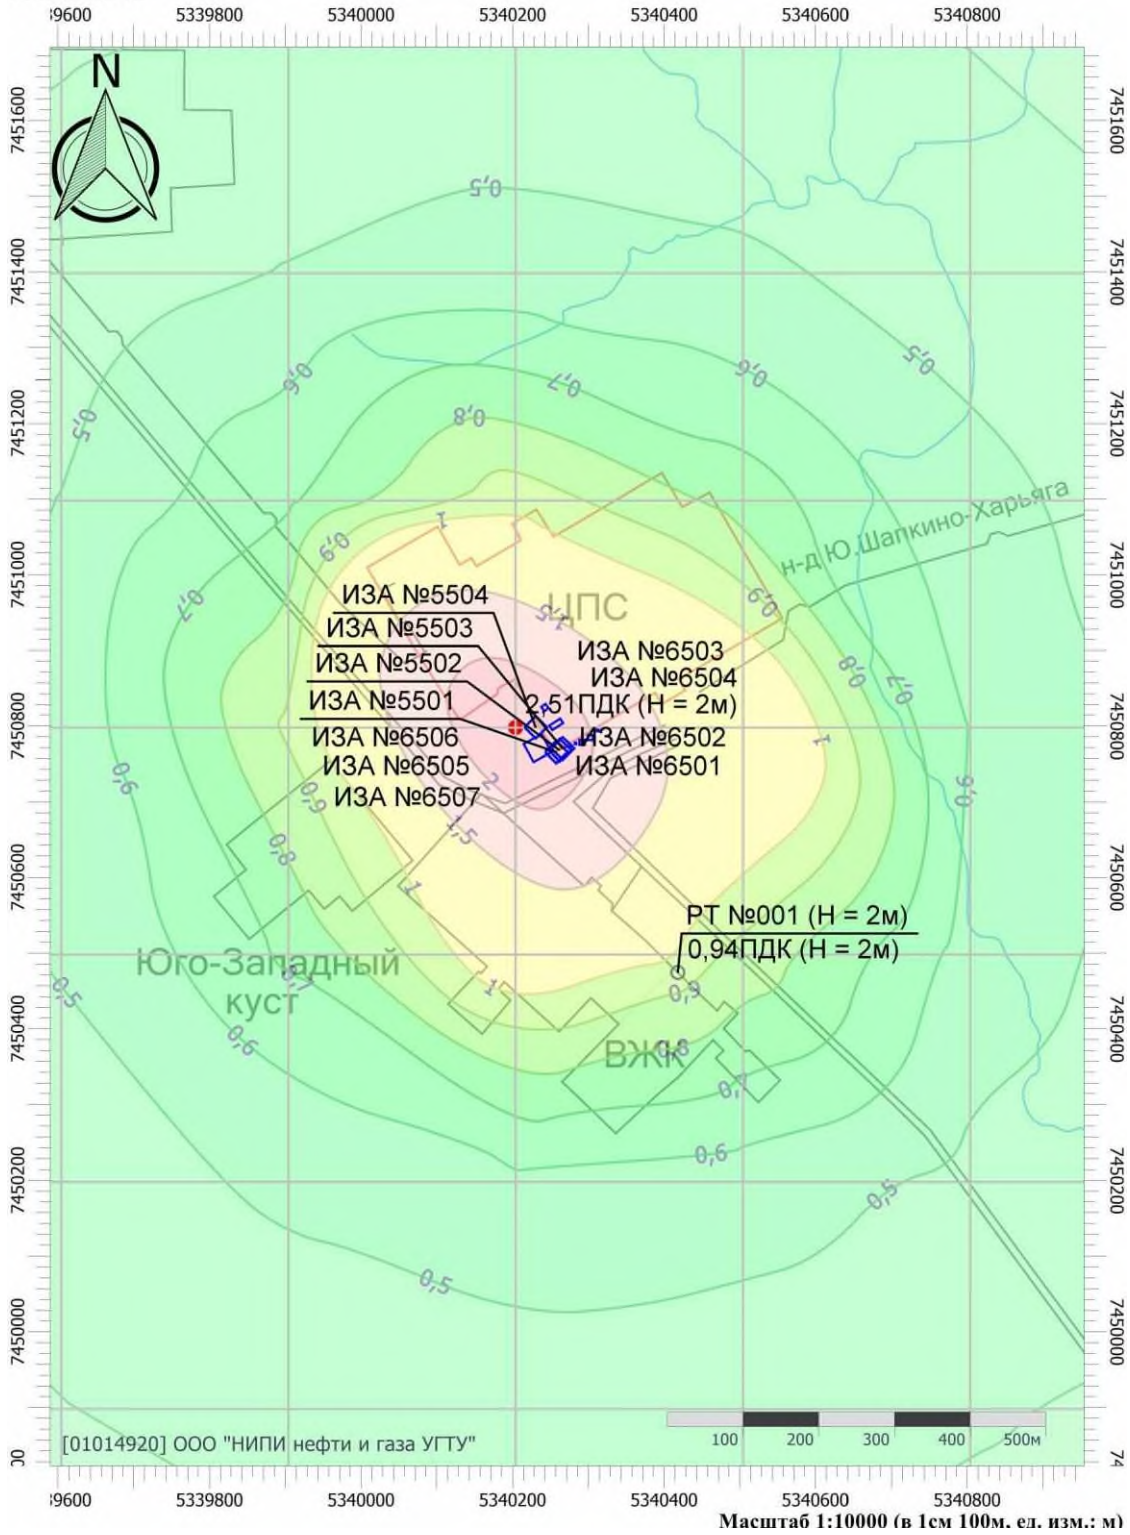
i9600 5339800 5340000 5340200 5340400 5340600 5340800

N

7451600
7451400
7451200
7451000
7450800
7450600
7450400
7450200
7450000

7451600
7451400
7451200
7451000
7450800
7450600
7450400
7450200
7450000

0,5
0,5
0,6
0,7
0,8
0,6
0,5
0,5
0,7
0,9
1
н-д Ю.Шапкино-Харьяга
ЦПС
0,9
0,8
0,7
1,5
ИЗА №5504
ИЗА №5503
ИЗА №5502
ИЗА №5501
ИЗА №6506
ИЗА №6505
ИЗА №6507
ИЗА №6503
ИЗА №6504
2,51ПДК (H = 2м)
ИЗА №6502
ИЗА №6501
1
0,6
0,6
0,9
2
1,5
0,8
1
РТ №001 (H = 2м)
0,94ПДК (H = 2м)
Юго-Западный куст
0,7
0,5
0,6
1
0,9
ВЖК
0,8
0,7
0,6
0,5
0,5

[01014920] ООО "НИПИ нефти и газа УГТУ"

100 200 300 400 500м

i9600 5339800 5340000 5340200 5340400 5340600 5340800
Масштаб 1:10000 (в 1см 100м, ед. изм.: м)